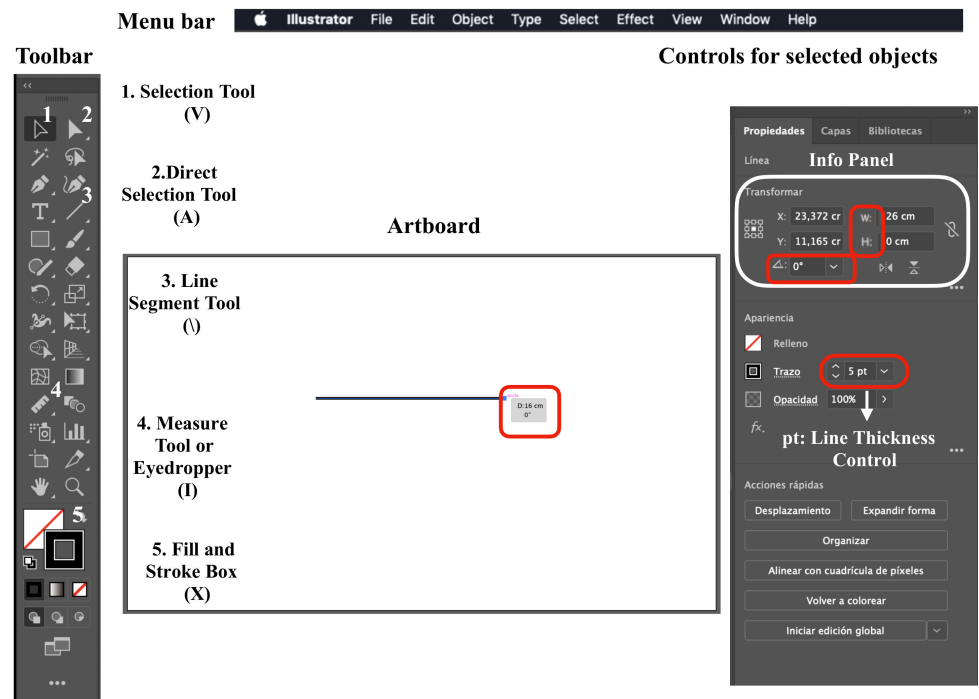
Menu bar Illustrator File Edit Object Type Select Effect View Window Help

Toolbar

Controls for selected objects

1. Selection Tool (V)

2.Direct Selection Tool (A)

3. Line Segment Tool (\)

4. Measure Tool or Eyedropper (I)

5. Fill and Stroke Box (X)

1 2 3 4 5

Artboard

D:16 cm 0°

Propiedades Capas Bibliotecas

Línea

Info Panel

Transformar

X: 23,372 cr W: 26 cm

Y: 11,165 cr H: 0 cm

0°

Apariencia

Relleno

Trazo 5 pt

Opacidad 100%

fx.

pt: Line Thickness Control

Acciones rápidas

Desplazamiento

Expandir forma

Organizar

Alinear con cuadrícula de píxeles

Volver a colorear

Iniciar edición global